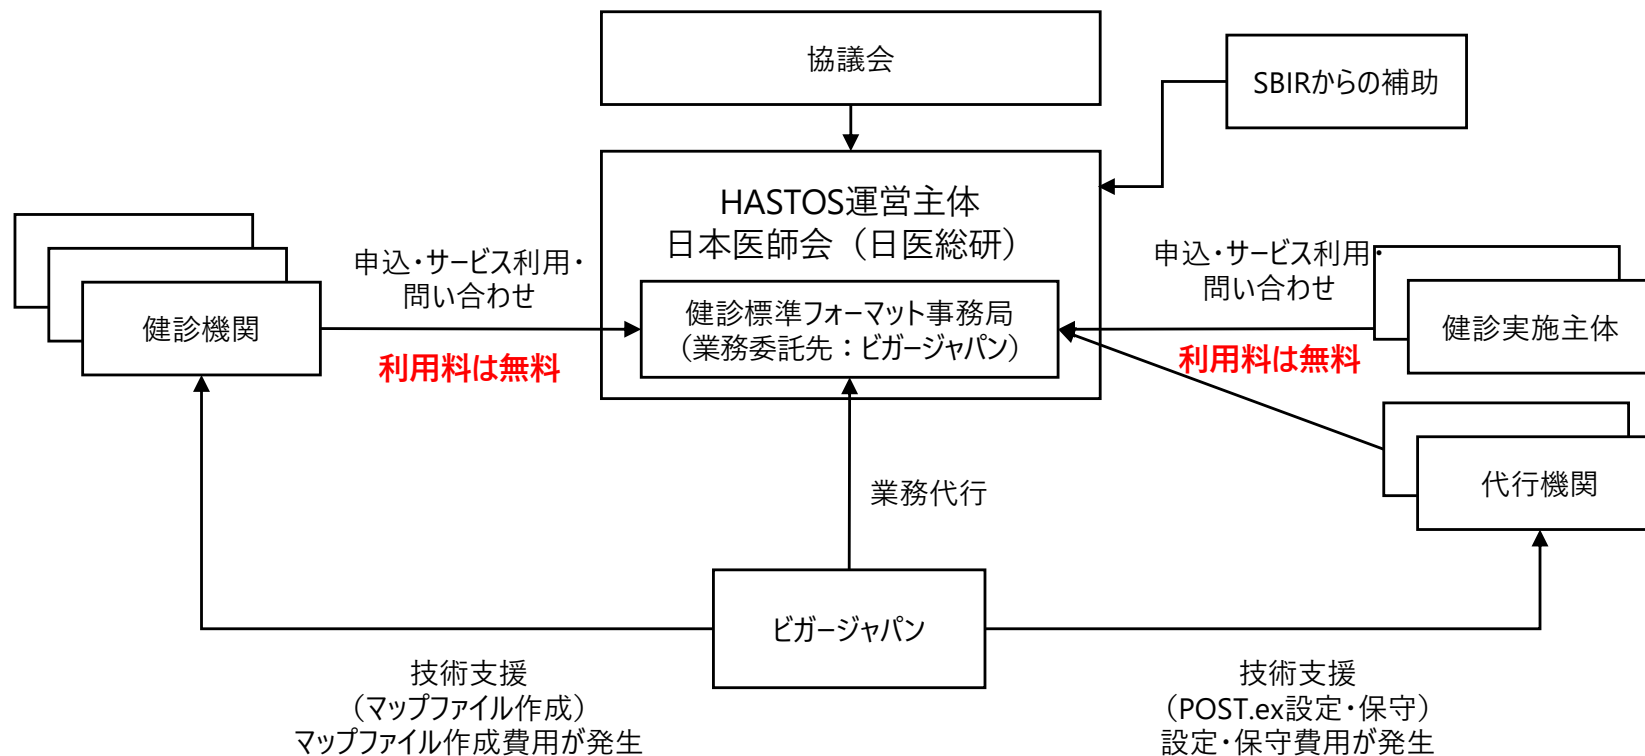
協議会

SBIRからの補助

HASTOS運営主体
日本医師会（日医総研）

健診標準フォーマット事務局
（業務委託先：ビガージャパン）

健診機関

申込・サービス利用・
問い合わせ

利用料は無料

申込・サービス利用・
問い合わせ

健診実施主体

利用料は無料

代行機関

業務代行

ビガージャパン

技術支援
（マップファイル作成）
マップファイル作成費用が発生

技術支援
（POST.ex設定・保守）
設定・保守費用が発生